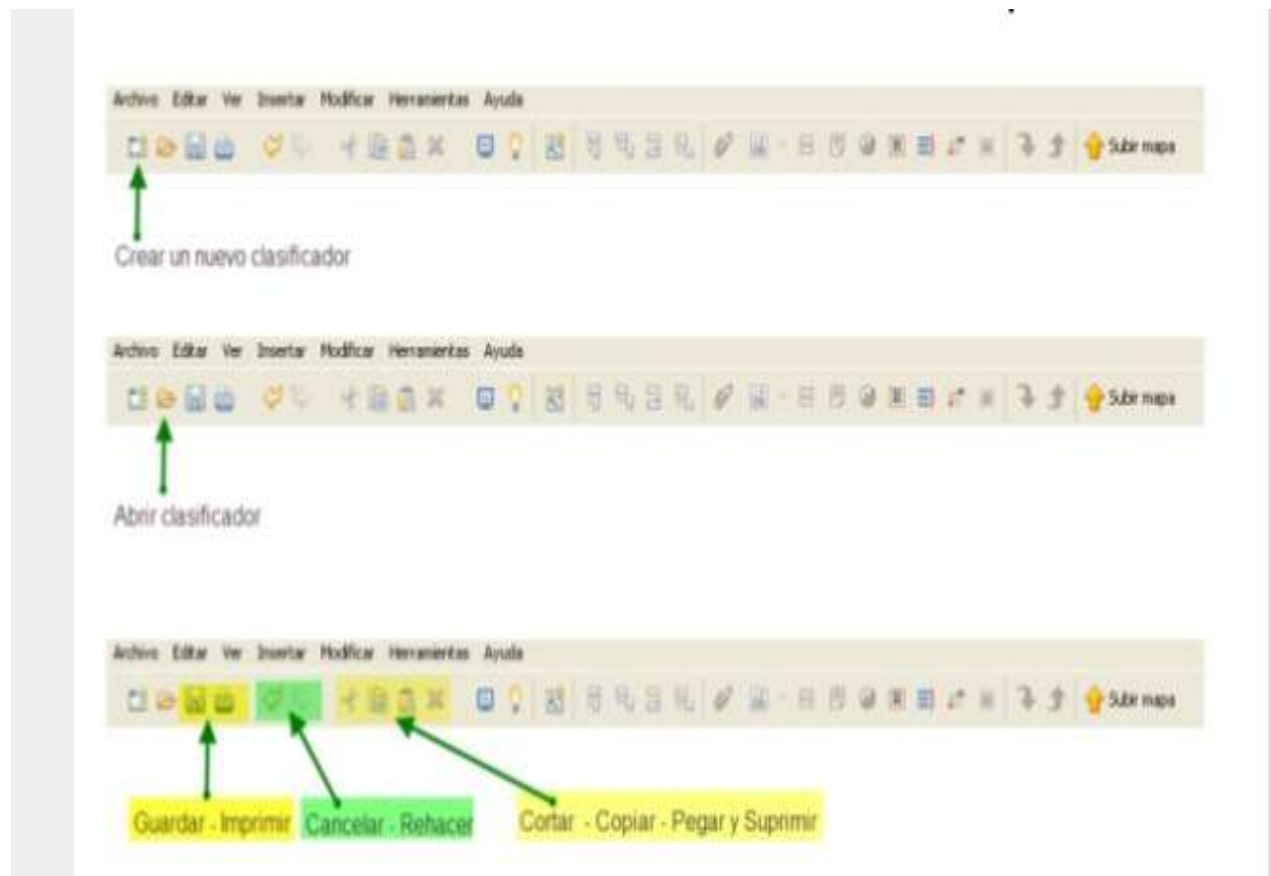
Archivo Editar Ver Insertar Modificar Herramientas Ayuda

Subir mapa

Crear un nuevo clasificador

Archivo Editar Ver Insertar Modificar Herramientas Ayuda

Subir mapa

Abrir clasificador

Archivo Editar Ver Insertar Modificar Herramientas Ayuda

Subir mapa

Guardar - Imprimir

Cancelar - Rehacer

Cortar - Copiar - Pegar y Suprimir